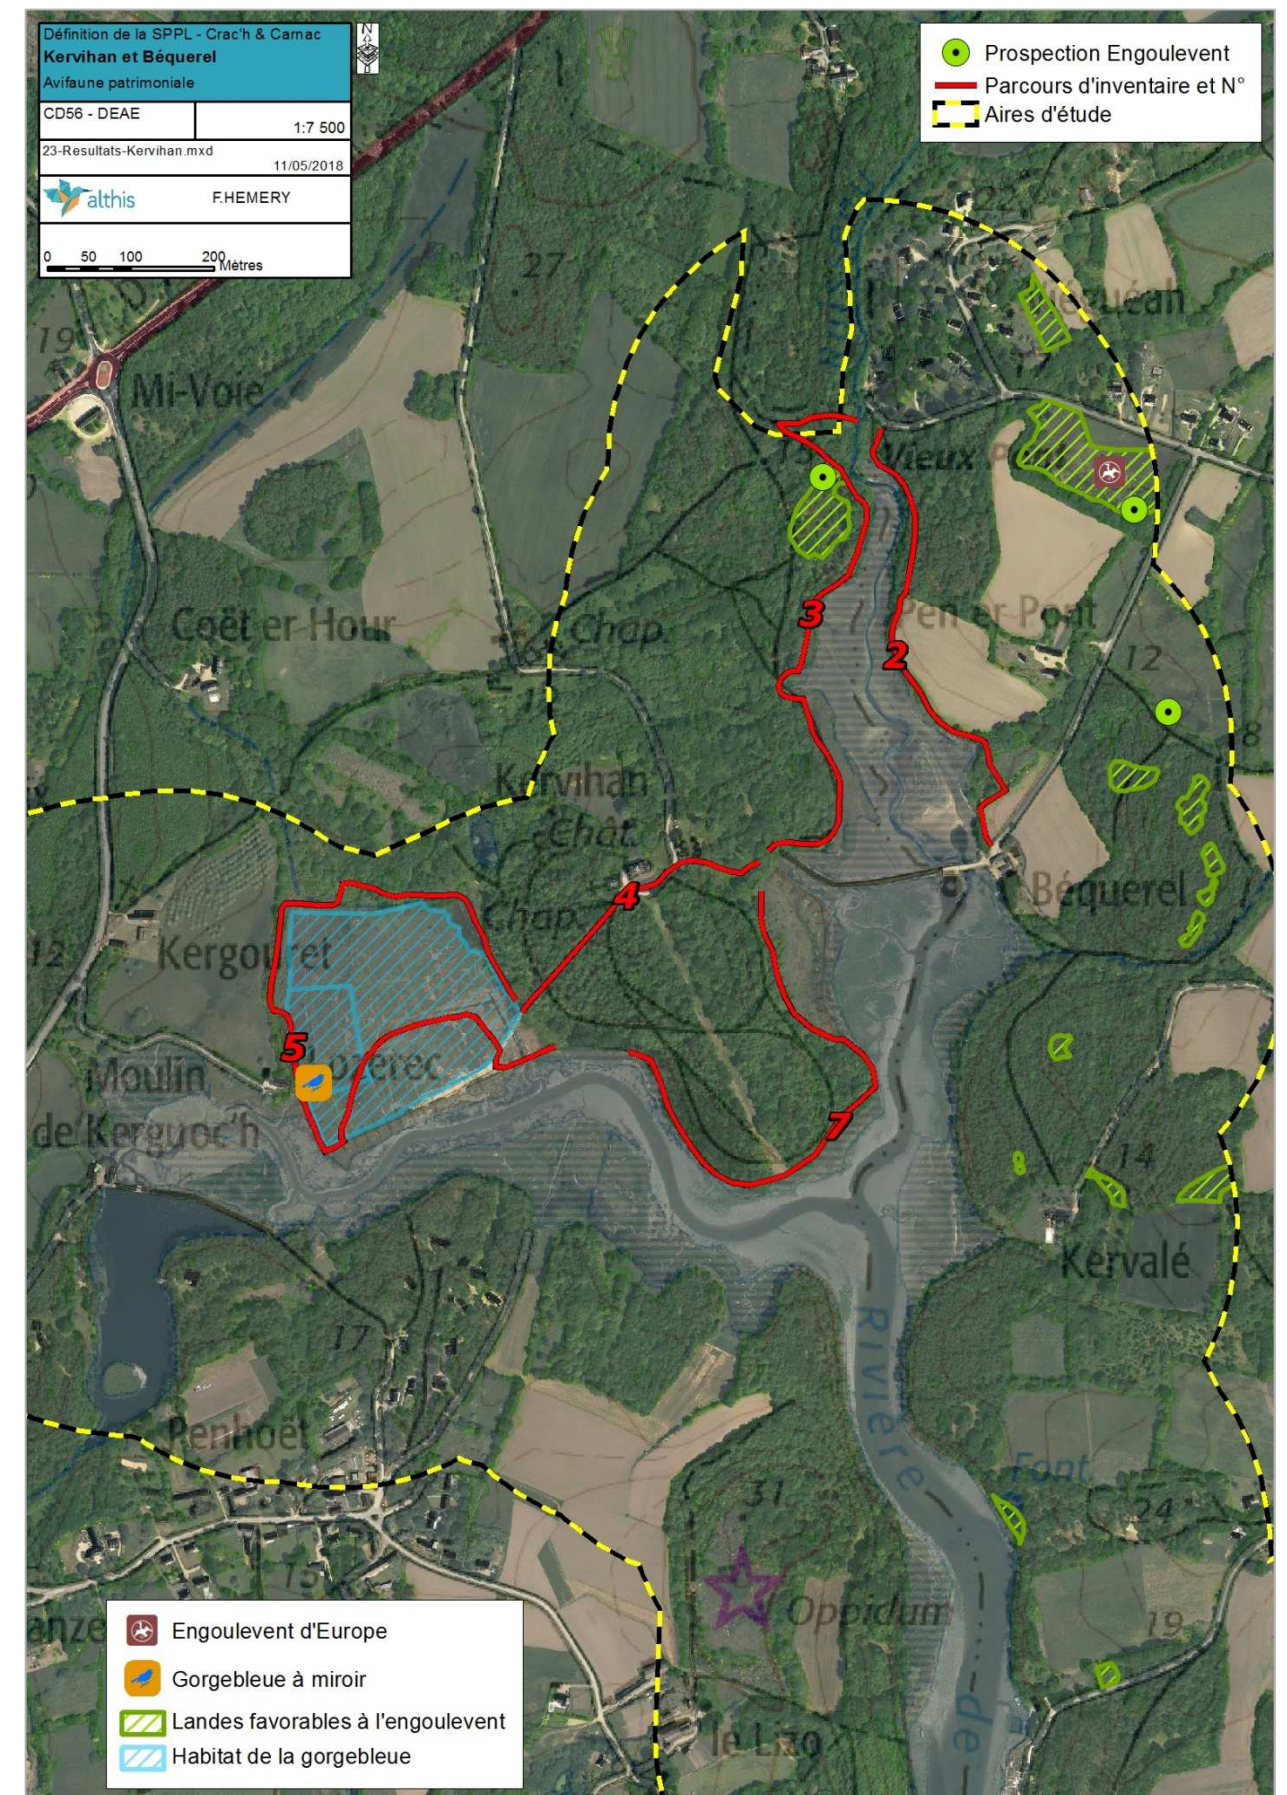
Définition de la SPPL - Crac'h & Carnac
Kervihan et Béquerel
Avifaune patrimoniale

CD56 - DEAE
1:7 500
23-Resultats-Kervihan.mxd
11/05/2018
althis
F.HEMERY
0 50 100 200 Mètres

Prospection Engoulevent
Parcours d'inventaire et N°
Aires d'étude

Mi-Voie
Coët er Hour
Chap
Kervihan
Chât
Chap
Kergouret
Moulin de Kerguoc'h
Vieux
Pen er Pont
Béquerel
Kervalé
Penhoët
Oppidum
Le Lizo
Rivière de
Font
27
19
12
14
17
31
24
19
15
12
8
1
2
3
4
5
7

Engoulevent d'Europe
Gorgebleue à miroir
Landes favorables à l'engoulevent
Habitat de la gorgebleue